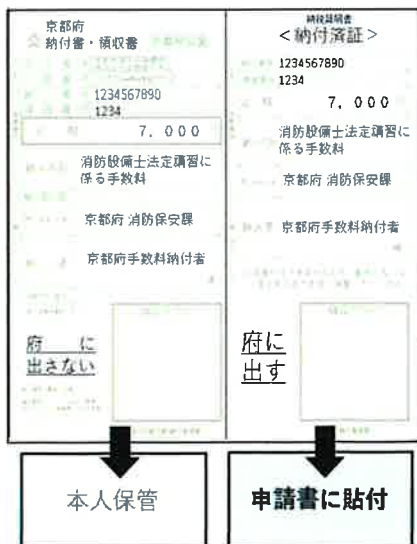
京都府
納付書・領収書

1234567890
1234
7,000

消防設備士法定講習に係る手数料

京都府 消防保安課

京都府手数料納付書

府に出さない

納税証明書
<納付済証>

1234567890
1234
7,000

消防設備士法定講習に係る手数料

京都府 消防保安課

京都府手数料納付書

府に出す

本人保管

申請書に貼付